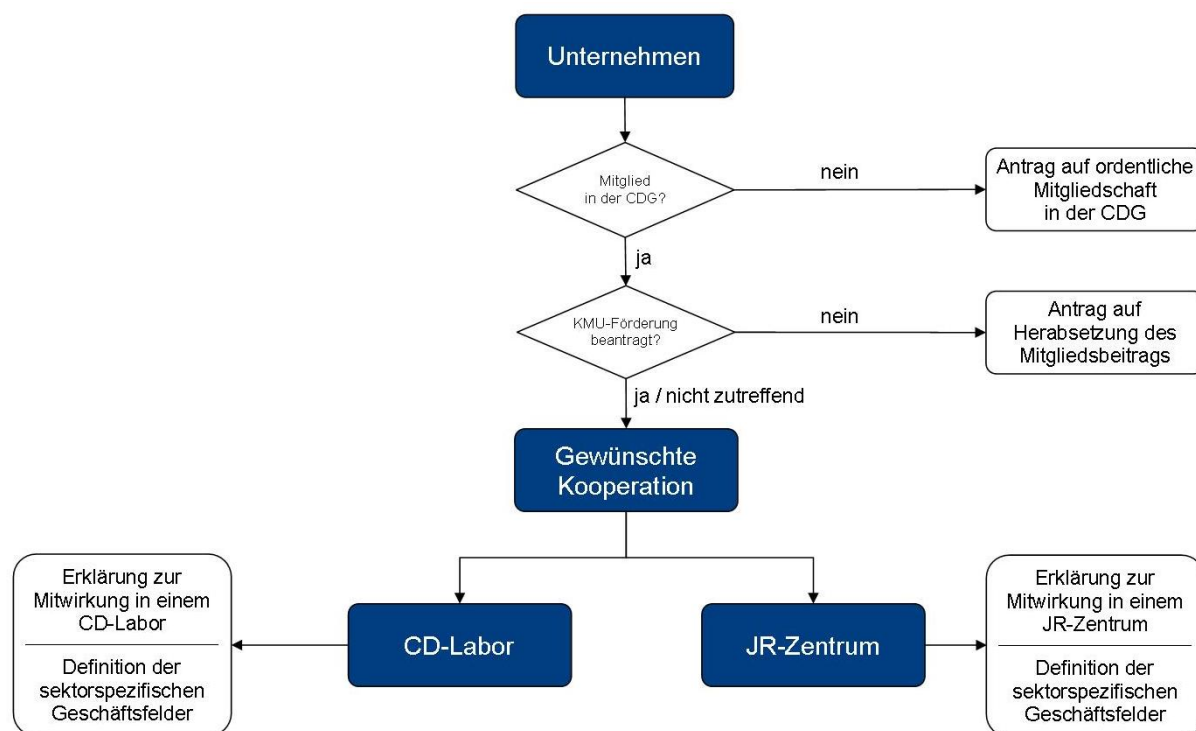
Unternehmen

Mitglied in der CDG?

nein

Antrag auf ordentliche Mitgliedschaft in der CDG

ja

KMU-Förderung beantragt?

nein

Antrag auf Herabsetzung des Mitgliedsbeitrags

ja / nicht zutreffend

Gewünschte Kooperation

Erklärung zur Mitwirkung in einem CD-Labor

Definition der sektorspezifischen Geschäftsfelder

CD-Labor

JR-Zentrum

Erklärung zur Mitwirkung in einem JR-Zentrum

Definition der sektorspezifischen Geschäftsfelder